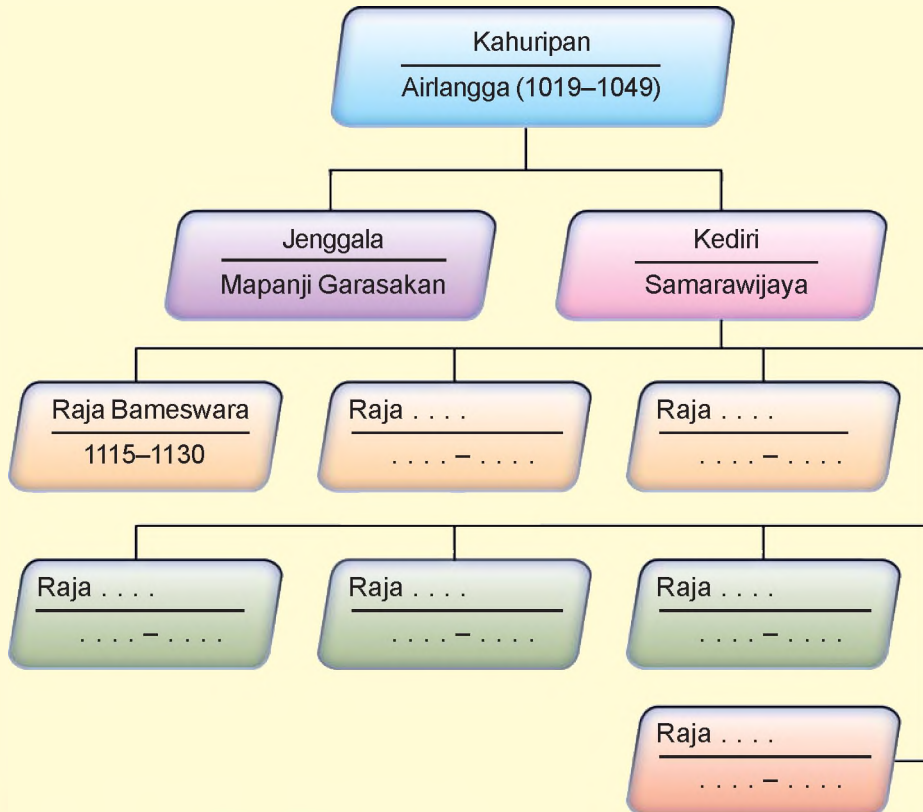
Kahuripan
Airlangga (1019–1049)

Jenggala
Mapanji Garasakan

Kediri
Samarawijaya

Raja Bameswara
1115–1130

Raja . . . .
. . . . – . . . .

Raja . . . .
. . . . – . . . .

Raja . . . .
. . . . – . . . .

Raja . . . .
. . . . – . . . .

Raja . . . .
. . . . – . . . .

Raja . . . .
. . . . – . . . .